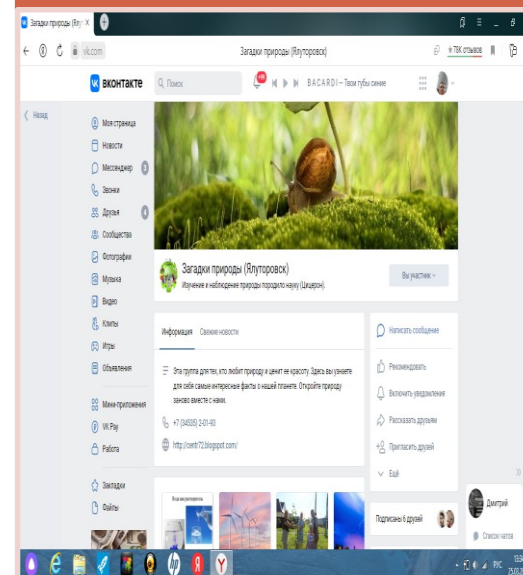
Загадки природы (Ял
vk.com
Загадки природы (Ялуторовск)
★ 73К отзывов
вконтакте
Поиск
BACARDI — Твои губы синее
Назад
Моя страница
Новости
Мессенджер
Звонки
Друзья
Сообщества
Фотографии
Музыка
Видео
Клипы
Игры
Объявления
Мини-приложения
VK Pay
Работа
Закладки
Файлы
Загадки природы (Ялуторовск)
Изучение и наблюдение природы породило науку (Цицерон).
Вы участник
Информация
Свежие новости
Эта группа для тех, кто любит природу и ценит ее красоту. Здесь вы узнаете для себя самые интересные факты о нашей планете. Откройте природу заново вместе с нами.
+7 (34535) 2-01-93
http://centr72.blogspot.com/
Написать сообщение
Рекомендовать
Включить уведомления
Рассказать друзьям
Пригласить друзей
Ещё
Подписаны 6 друзей
Дмитрий
Список чатов
РУС